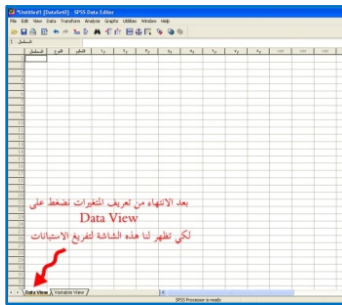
*Untitled1 [DataSet0] - SPSS Data Editor

File Edit View Data Transform Analyze Graphs Utilities Window Help

1 : التسلسل

| التسلسل | النوع | المؤهل | $x_1$ | $x_2$ | $x_3$ | $x_4$ | $x_5$ | $x_6$ | $x_7$ | $x_8$ | $x_9$ | var | var |
|---|---|---|---|---|---|---|---|---|---|---|---|---|---|

بعد الانتهاء من تعريف المتغيرات نضغط على
Data View
لكي تظهر لنا هذه الشاشة لتفريغ الاستبانات

Data View / Variable View /

SPSS Processor is ready